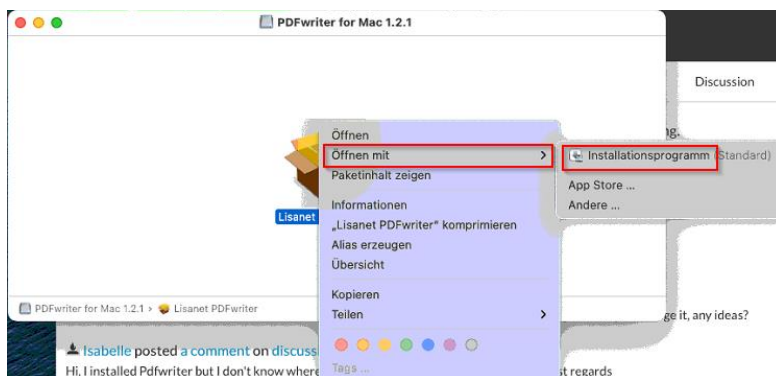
PDFwriter for Mac 1.2.1

Discussion

Öffnen
Öffnen mit
Paketinhalt zeigen
Informationen
„Lisanet PDFwriter" komprimieren
Alias erzeugen
Übersicht
Kopieren
Teilen
Tags ...

Installationsprogramm (Standard)
App Store ...
Andere ...

Lisanet

PDFwriter for Mac 1.2.1 › Lisanet PDFwriter

ge it, any ideas?

Isabelle posted a comment on discuss

Hi, I installed Pdfwriter but I don't know where

st regards